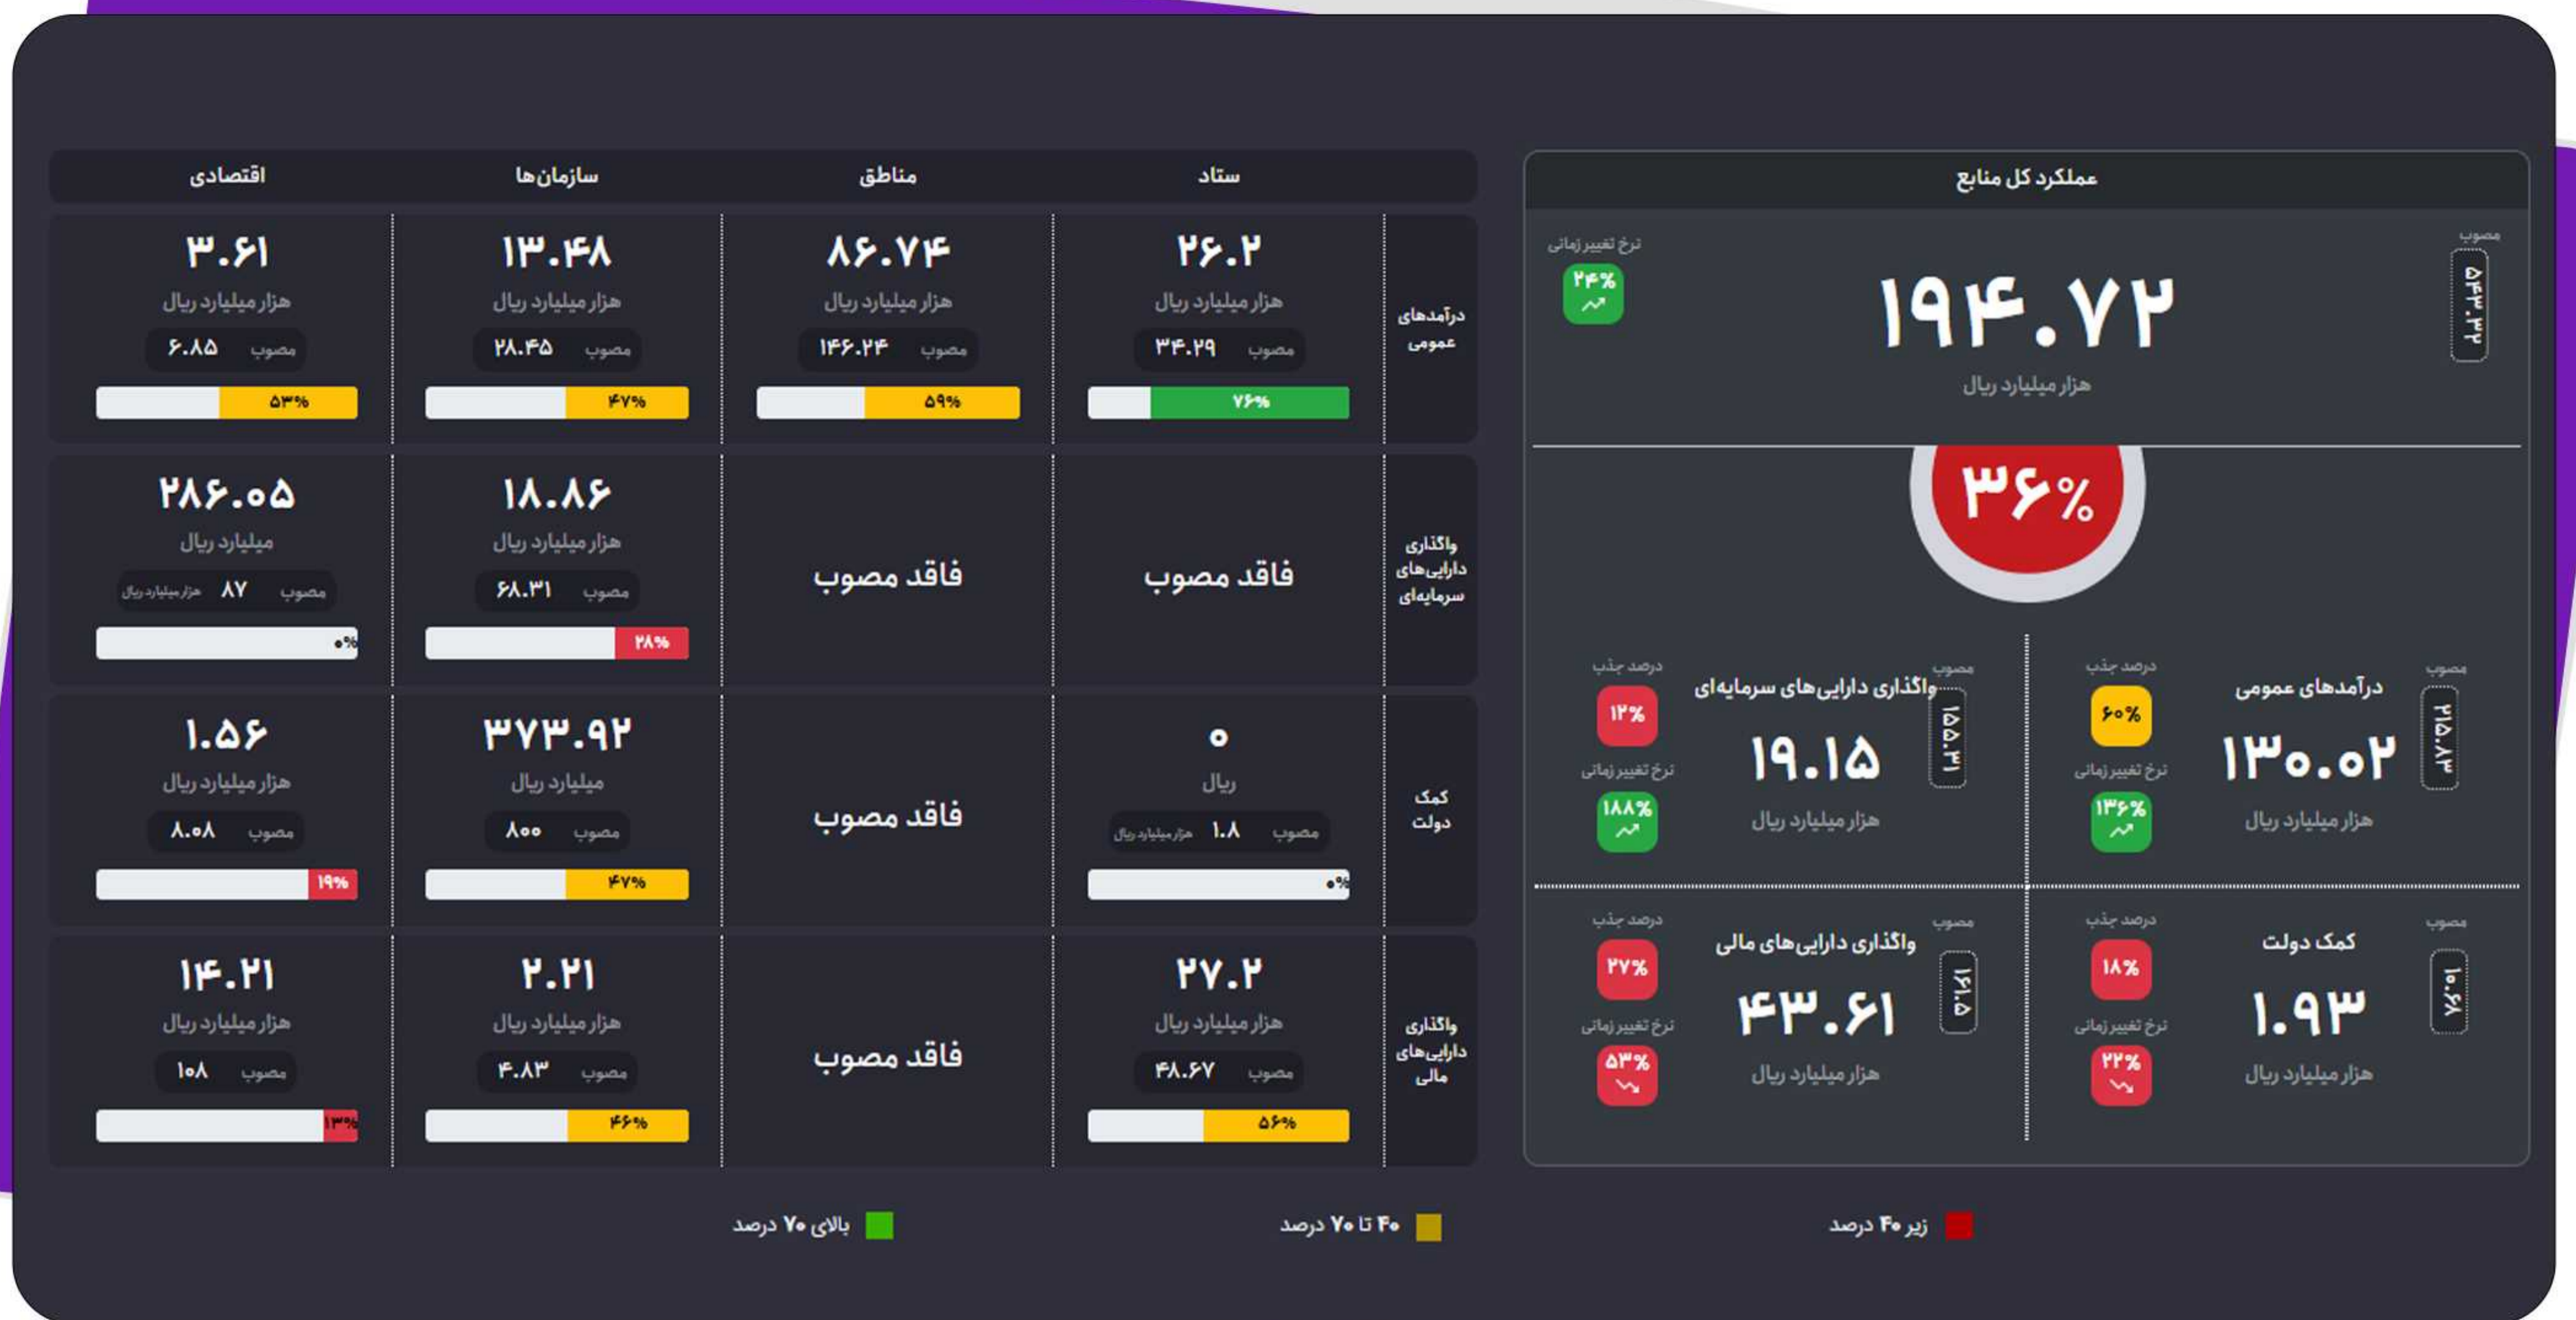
عملکرد کل منابع

مصوب
۵۴۳.۳۲
۱۹۴.۷۲
هزار میلیارد ریال
نرخ تغییر زمانی
۲۴%

۳۶%

مصوب
۲۱۵.۸۳
درآمدهای عمومی
۱۳۰.۰۲
هزار میلیارد ریال
درصد جذب
۶۰%
نرخ تغییر زمانی
۱۳۶%

مصوب
۱۵۵.۳۱
واگذاری دارایی‌های سرمایه‌ای
۱۹.۱۵
هزار میلیارد ریال
درصد جذب
۱۲%
نرخ تغییر زمانی
۱۸۸%

مصوب
۱۰.۶۸
کمک دولت
۱.۹۳
هزار میلیارد ریال
درصد جذب
۱۸%
نرخ تغییر زمانی
۲۲%

مصوب
۱۶۱.۵
واگذاری دارایی‌های مالی
۴۳.۶۱
هزار میلیارد ریال
درصد جذب
۲۷%
نرخ تغییر زمانی
۵۳%

| | ستاد | مناطق | سازمان‌ها | اقتصادی |
|---|---|---|---|---|
| درآمدهای عمومی | ۲۶.۲ هزار میلیارد ریال مصوب ۳۴.۲۹ ۷۶% | ۸۶.۷۴ هزار میلیارد ریال مصوب ۱۴۶.۲۴ ۵۹% | ۱۳.۴۸ هزار میلیارد ریال مصوب ۲۸.۴۵ ۴۷% | ۳.۶۱ هزار میلیارد ریال مصوب ۶.۸۵ ۵۳% |
| واگذاری دارایی‌های سرمایه‌ای | فاقد مصوب | فاقد مصوب | ۱۸.۸۶ هزار میلیارد ریال مصوب ۶۸.۳۱ ۲۸% | ۲۸۶.۰۵ میلیارد ریال مصوب ۸۷ هزار میلیارد ریال ۰% |
| کمک دولت | ۰ ریال مصوب ۱.۸ هزار میلیارد ریال ۰% | فاقد مصوب | ۳۷۳.۹۲ میلیارد ریال مصوب ۸۰۰ ۴۷% | ۱.۵۶ هزار میلیارد ریال مصوب ۸.۰۸ ۱۹% |
| واگذاری دارایی‌های مالی | ۲۷.۲ هزار میلیارد ریال مصوب ۴۸.۶۷ ۵۶% | فاقد مصوب | ۲.۲۱ هزار میلیارد ریال مصوب ۴.۸۳ ۴۶% | ۱۴.۲۱ هزار میلیارد ریال مصوب ۱۰۸ ۱۳% |

زیر ۴۰ درصد
۴۰ تا ۷۰ درصد
بالای ۷۰ درصد